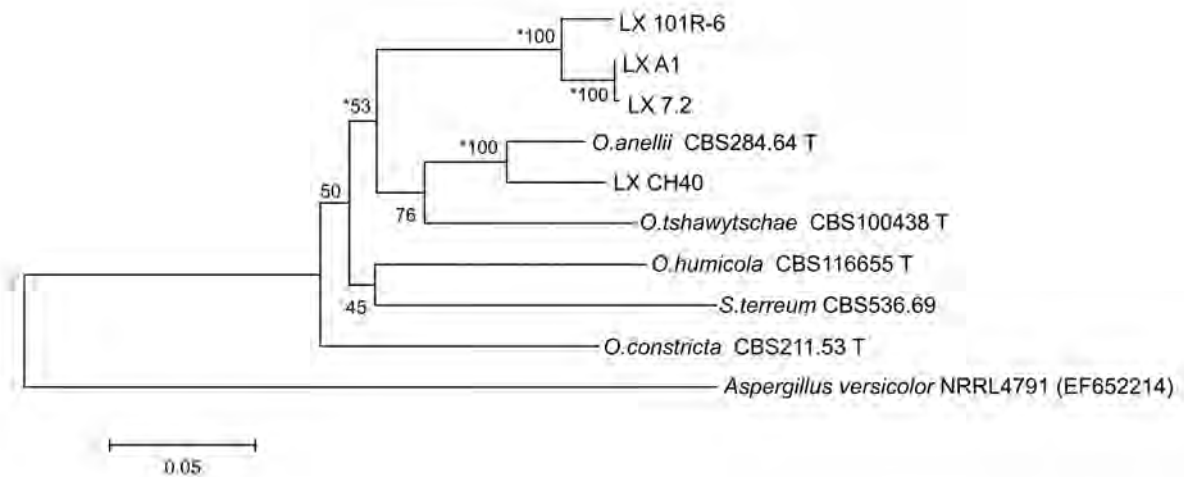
*100
LX 101R-6
LX A1
*100
LX 7.2
*53
*100
O.anellii CBS284.64 T
LX CH40
50
76
O.tshawytschae CBS100438 T
O.humicola CBS116655 T
45
S.terreum CBS536.69
O.constricta CBS211.53 T
Aspergillus versicolor NRRL4791 (EF652214)
0.05